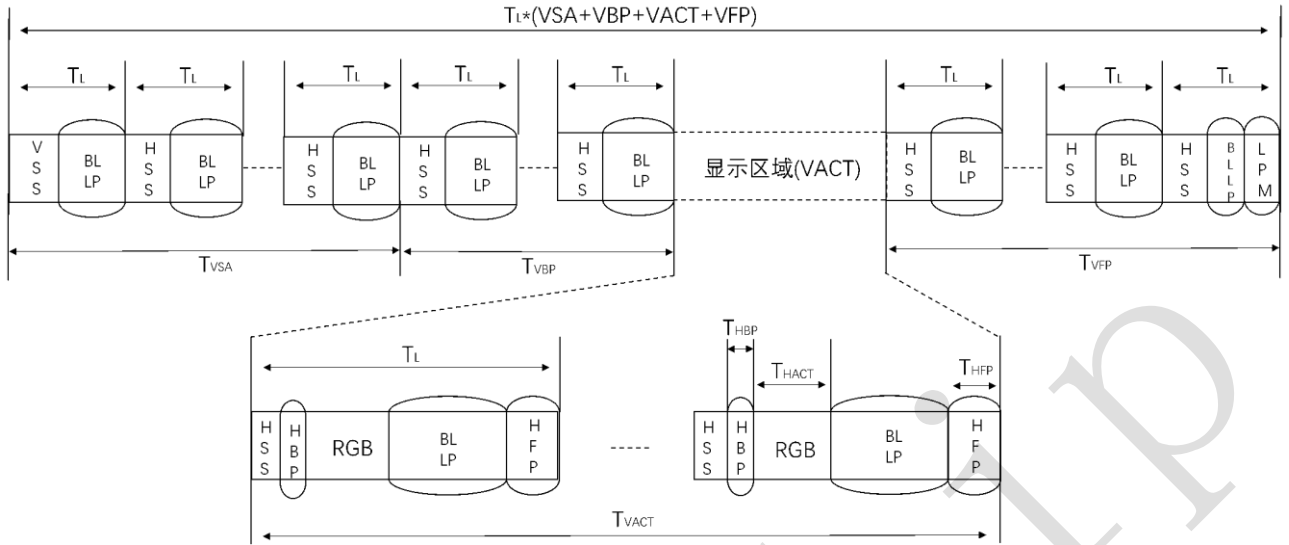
$T_L$*(VSA+VBP+VACT+VFP)

$T_L$ $T_L$ $T_L$ $T_L$ $T_L$ $T_L$ $T_L$ $T_L$

VSS BL LP HSS BL LP ----- HSS BL LP HSS BL LP ----- HSS BL LP 显示区域(VACT) HSS BL LP ----- HSS BL LP HSS BLLP LPM

$T_{VSA}$ $T_{VBP}$ $T_{VFP}$

$T_L$ $T_{HBP}$ $T_{HACT}$ $T_{HFP}$

HSS HBP RGB BL LP HFP ----- HSS HBP RGB BL LP HFP

$T_{VACT}$